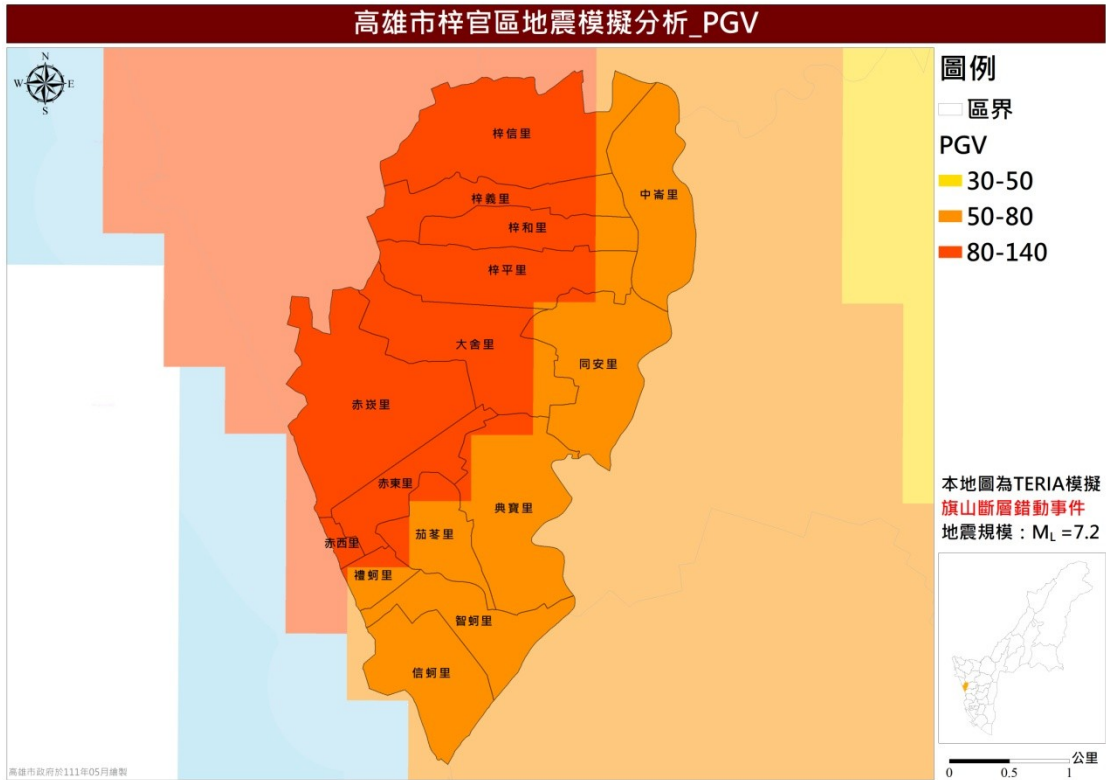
高雄市梓官區地震模擬分析_PGV

N
W E
S

梓信里
梓義里
梓和里
梓平里
中崙里
大舍里
同安里
赤崁里
赤東里
典寶里
赤西里
茄苳里
禮蚵里
智蚵里
信蚵里

圖例
區界
PGV
30-50
50-80
80-140

本地圖為TERIA模擬
旗山斷層錯動事件
地震規模：$M_L$ =7.2

公里
0 0.5 1

高雄市政府於111年05月繪製